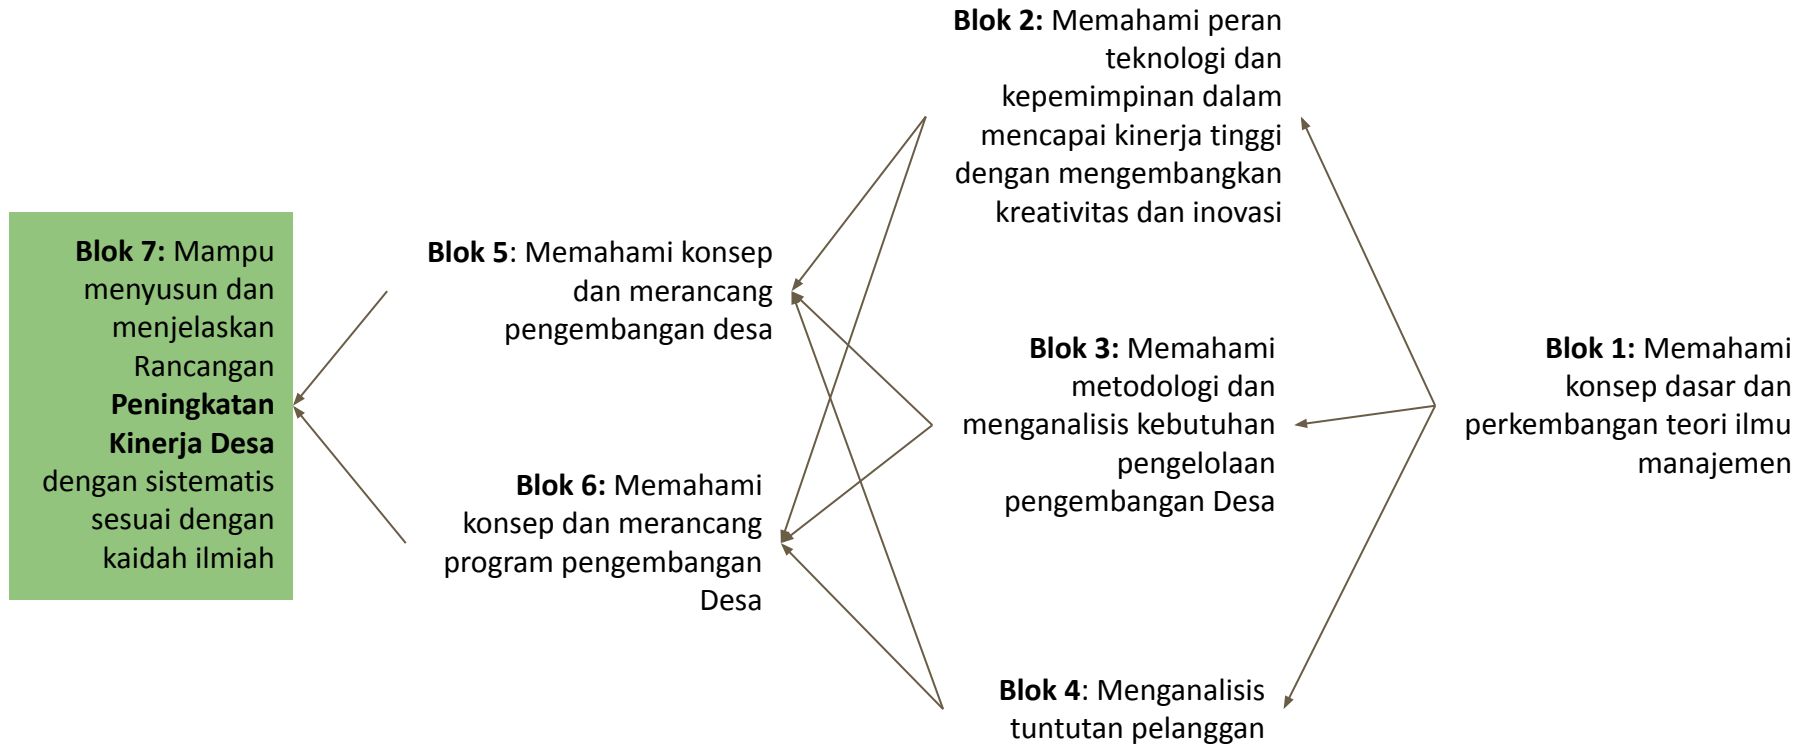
**Blok 7:** Mampu menyusun dan menjelaskan Rancangan **Peningkatan Kinerja Desa** dengan sistematis sesuai dengan kaidah ilmiah

**Blok 5**: Memahami konsep dan merancang pengembangan desa

**Blok 6:** Memahami konsep dan merancang program pengembangan Desa

**Blok 2:** Memahami peran teknologi dan kepemimpinan dalam mencapai kinerja tinggi dengan mengembangkan kreativitas dan inovasi

**Blok 3:** Memahami metodologi dan menganalisis kebutuhan pengelolaan pengembangan Desa

**Blok 4**: Menganalisis tuntutan pelanggan

**Blok 1:** Memahami konsep dasar dan perkembangan teori ilmu manajemen